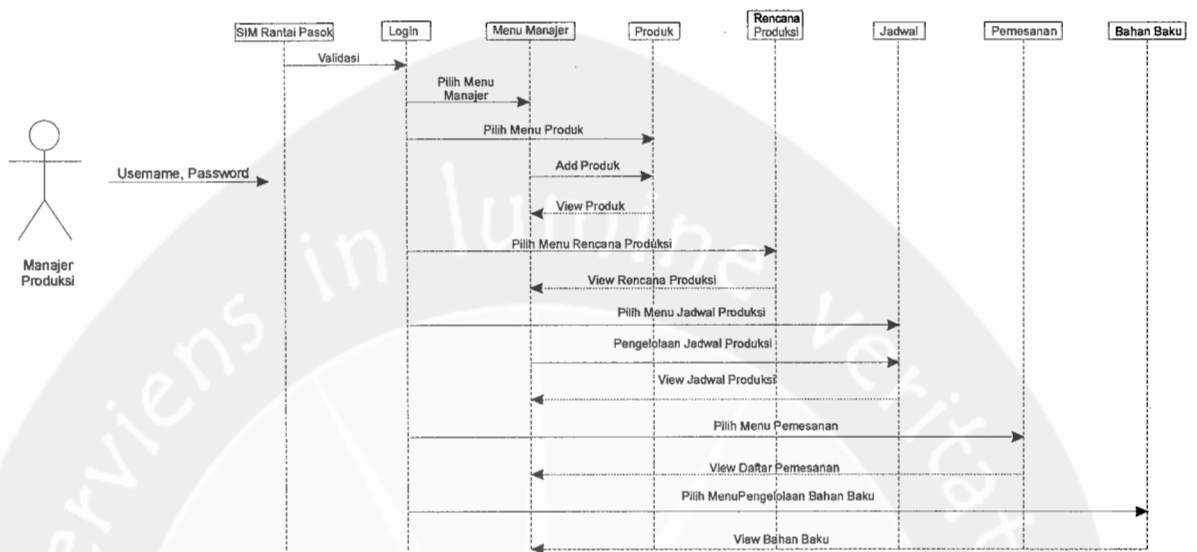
SIM Rantai Pasok
Login
Menu Manajer
Produk
Rencana Produksi
Jadwal
Pemesanan
Bahan Baku

Validasi
Pilih Menu Manajer
Pilih Menu Produk
Username, Password
Add Produk
View Produk
Manajer Produksi
Pilih Menu Rencana Produksi
View Rencana Produksi
Pilih Menu Jadwal Produksi
Pengelolaan Jadwal Produksi
View Jadwal Produksi
Pilih Menu Pemesanan
View Daftar Pemesanan
Pilih MenuPengelolaan Bahan Baku
View Bahan Baku

Serviens in lumine veritatis